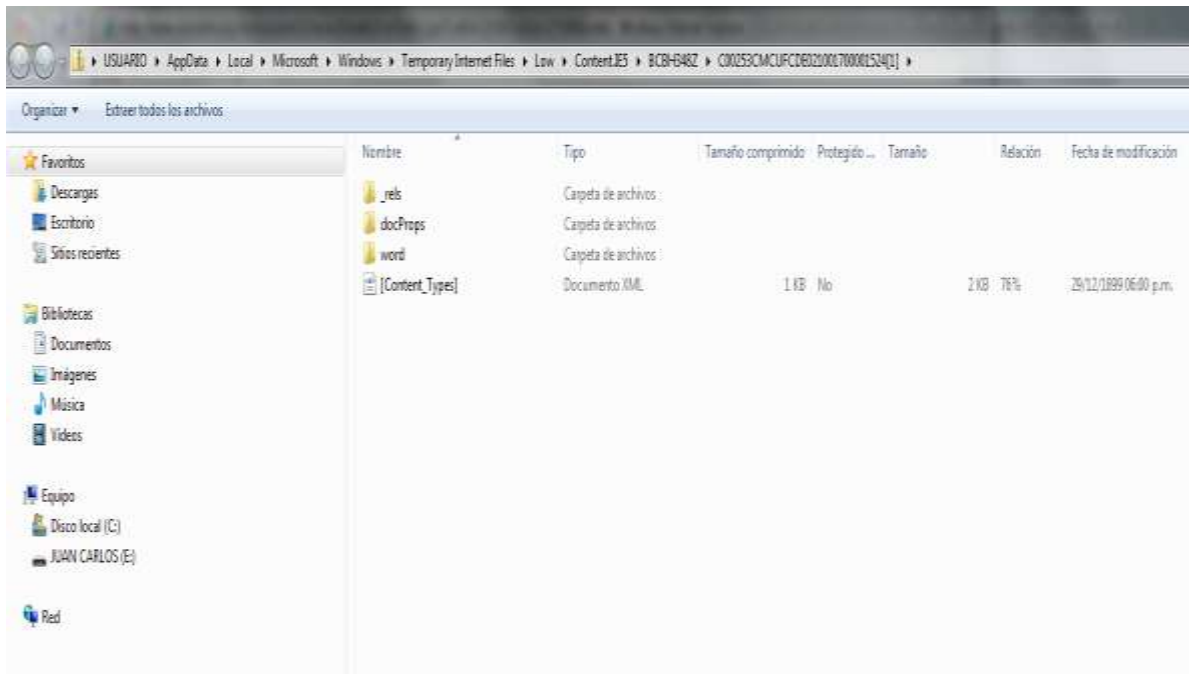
▸ USUARIO ▸ AppData ▸ Local ▸ Microsoft ▸ Windows ▸ Temporary Internet Files ▸ Low ▸ Content.IE5 ▸ BC8HD48Z ▸ C00253CMCUFCDE0210017000015240[1] ▸

Organizar ▾ Extraer todos los archivos

Favoritos
Descargas
Escritorio
Sitios recientes

Bibliotecas
Documentos
Imágenes
Música
Videos

Equipo
Disco local (C:)
JUAN CARLOS (E:)

Red

| Nombre | Tipo | Tamaño comprimido | Protegido ... | Tamaño | Relación | Fecha de modificación |
|---|---|---|---|---|---|---|
| _rels | Carpeta de archivos | | | | | |
| docProps | Carpeta de archivos | | | | | |
| word | Carpeta de archivos | | | | | |
| [Content_Types] | Documento XML | 1 KB | No | 2 KB | 76% | 29/12/1899 06:00 p.m. |